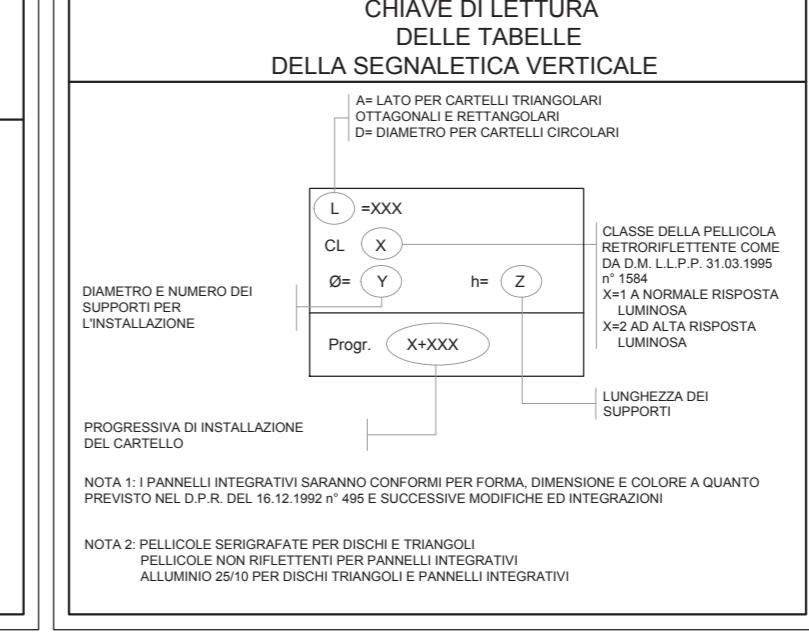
CHIAVE DI LETTURA
DELLE TABELLE
DELLA SEGNALETICA VERTICALE

A= LATO PER CARTELLI TRIANGOLARI
OTTAGONALI E RETTANGOLARI
D= DIAMETRO PER CARTELLI CIRCOLARI

L =XXX

CL X

Ø= Y h= Z

Progr. X+XXX

CLASSE DELLA PELLICOLA RETRORIFLETTENTE COME DA D.M. L.L.P.P. 31.03.1995 n° 1584
X=1 A NORMALE RISPOSTA LUMINOSA
X=2 AD ALTA RISPOSTA LUMINOSA

DIAMETRO E NUMERO DEI SUPPORTI PER L'INSTALLAZIONE

LUNGHEZZA DEI SUPPORTI

PROGRESSIVA DI INSTALLAZIONE DEL CARTELLO

NOTA 1: I PANNELLI INTEGRATIVI SARANNO CONFORMI PER FORMA, DIMENSIONE E COLORE A QUANTO PREVISTO NEL D.P.R. DEL 16.12.1992 n° 495 E SUCCESSIVE MODIFICHE ED INTEGRAZIONI

NOTA 2: PELLICOLE SERIGRAFATE PER DISCHI E TRIANGOLI
PELLICOLE NON RIFLETTENTI PER PANNELLI INTEGRATIVI
ALLUMINIO 25/10 PER DISCHI TRIANGOLI E PANNELLI INTEGRATIVI